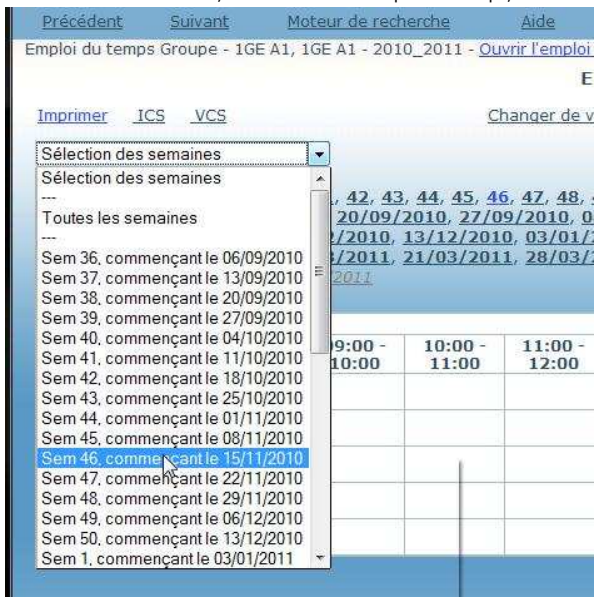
Précédent Suivant Moteur de recherche Aide

Emploi du temps Groupe - 1GE A1, 1GE A1 - 2010_2011 - Ouvrir l'emploi

E

Imprimer ICS VCS

Changer de v

Sélection des semaines

Sélection des semaines
---
Toutes les semaines
---
Sem 36, commençant le 06/09/2010
Sem 37, commençant le 13/09/2010
Sem 38, commençant le 20/09/2010
Sem 39, commençant le 27/09/2010
Sem 40, commençant le 04/10/2010
Sem 41, commençant le 11/10/2010
Sem 42, commençant le 18/10/2010
Sem 43, commençant le 25/10/2010
Sem 44, commençant le 01/11/2010
Sem 45, commençant le 08/11/2010
Sem 46, commençant le 15/11/2010
Sem 47, commençant le 22/11/2010
Sem 48, commençant le 29/11/2010
Sem 49, commençant le 06/12/2010
Sem 50, commençant le 13/12/2010
Sem 1, commençant le 03/01/2011

, 42, 43, 44, 45, 46, 47, 48,
20/09/2010, 27/09/2010, 0
2/2010, 13/12/2010, 03/01/
3/2011, 21/03/2011, 28/03/
2011

09:00 - 10:00

10:00 - 11:00

11:00 - 12:00